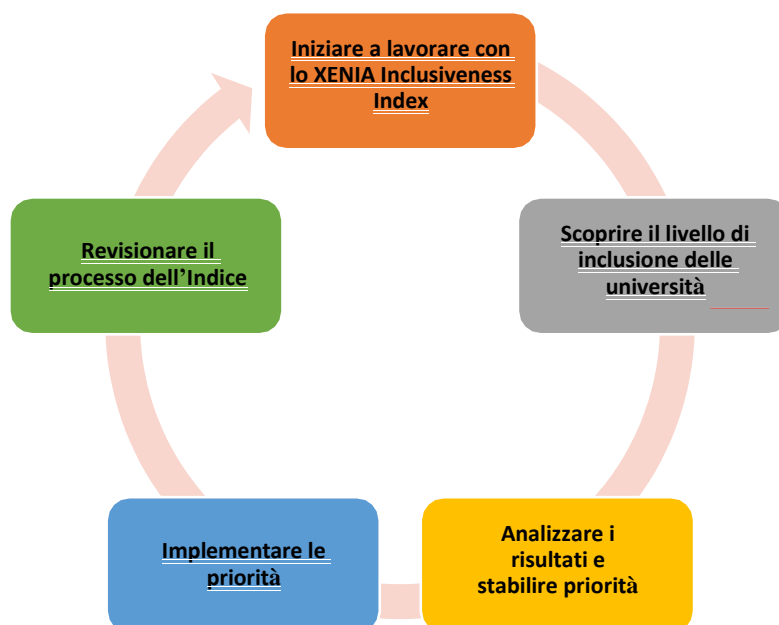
Iniziare a lavorare con lo XENIA Inclusiveness Index

Scoprire il livello di inclusione delle università

Analizzare i risultati e stabilire priorità

Implementare le priorità

Revisionare il processo dell'Indice